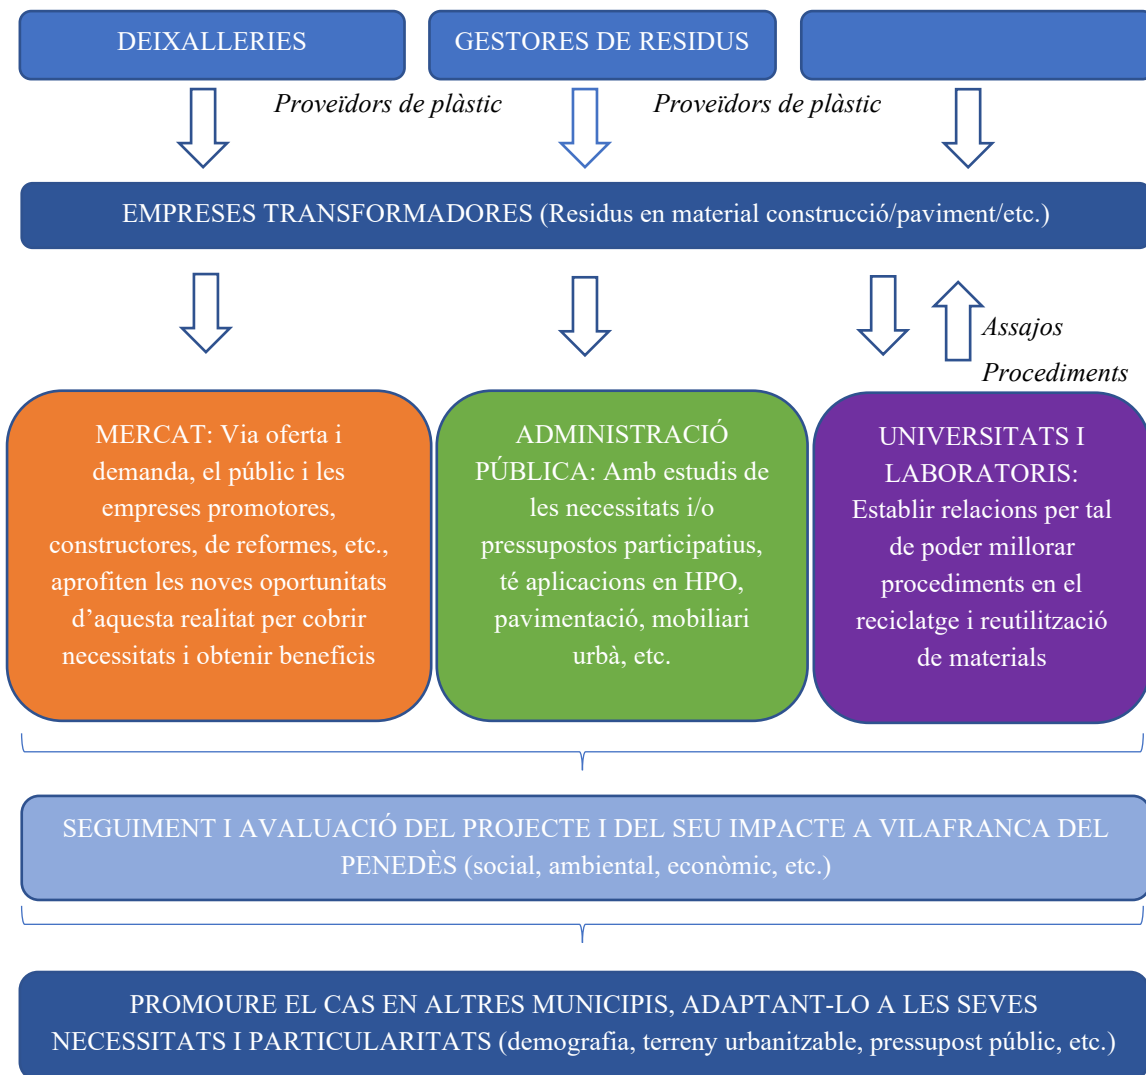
DEIXALLERIES

GESTORES DE RESIDUS

*Proveïdors de plàstic*

*Proveïdors de plàstic*

EMPRESES TRANSFORMADORES (Residus en material construcció/paviment/etc.)

*Assajos*

*Procediments*

MERCAT: Via oferta i demanda, el públic i les empreses promotores, constructores, de reformes, etc., aprofiten les noves oportunitats d'aquesta realitat per cobrir necessitats i obtenir beneficis

ADMINISTRACIÓ PÚBLICA: Amb estudis de les necessitats i/o pressupostos participatius, té aplicacions en HPO, pavimentació, mobiliari urbà, etc.

UNIVERSITATS I LABORATORIS: Establir relacions per tal de poder millorar procediments en el reciclatge i reutilització de materials

SEGUIMENT I AVALUACIÓ DEL PROJECTE I DEL SEU IMPACTE A VILAFRANCA DEL PENEDÈS (social, ambiental, econòmic, etc.)

PROMOURE EL CAS EN ALTRES MUNICIPIS, ADAPTANT-LO A LES SEVES NECESSITATS I PARTICULARITATS (demografia, terreny urbanitzable, pressupost públic, etc.)